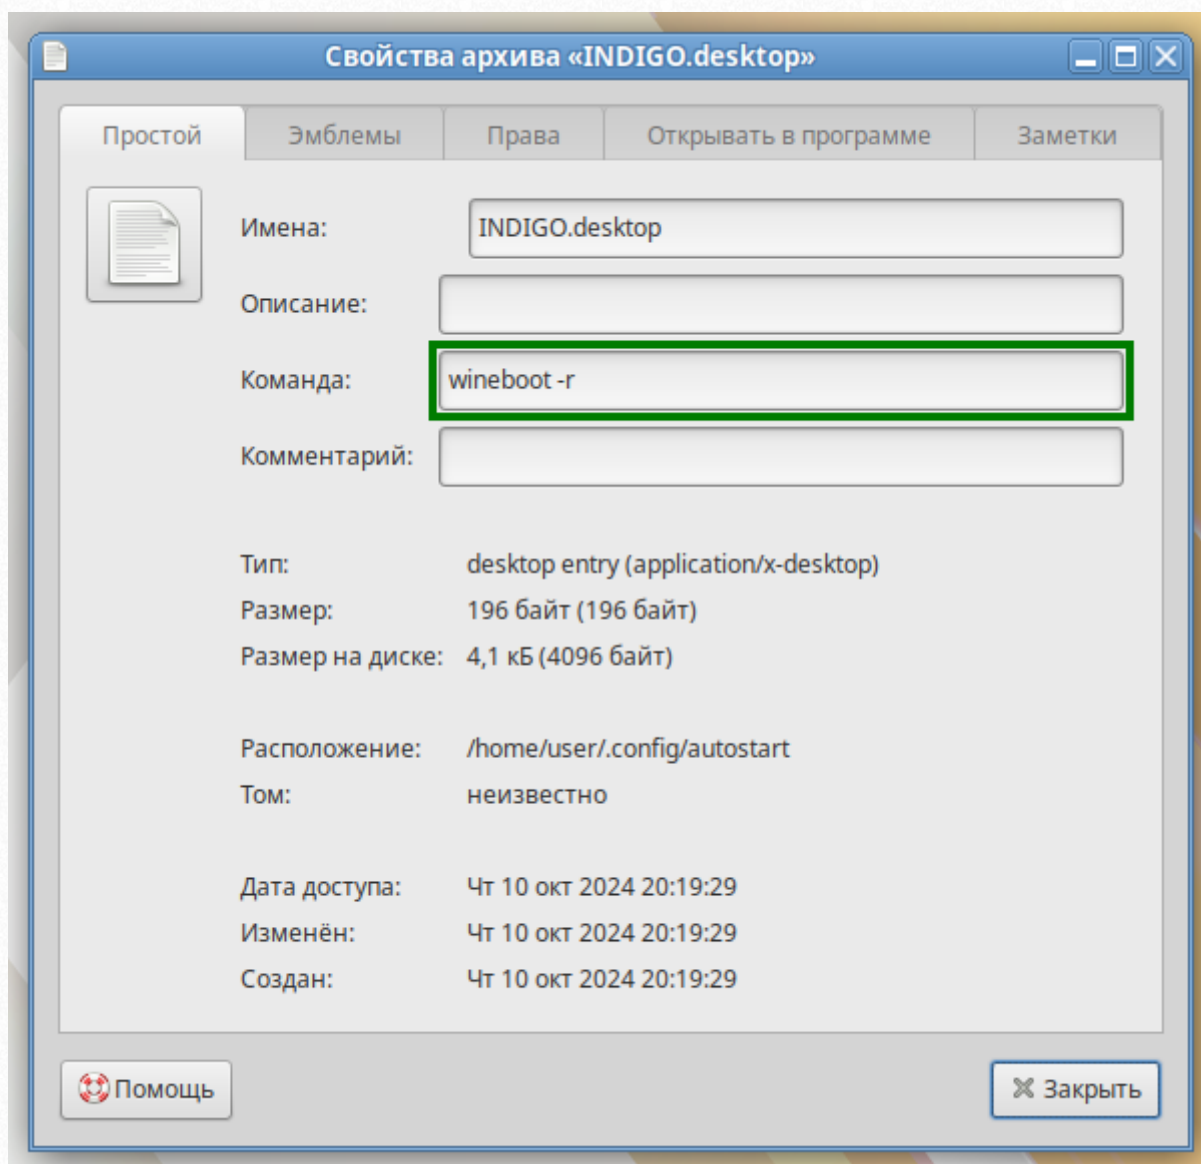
Свойства архива «INDIGO.desktop»

Простой | Эмблемы | Права | Открывать в программе | Заметки

Имена: INDIGO.desktop
Описание:
Команда: wineboot -r
Комментарий:

Тип: desktop entry (application/x-desktop)
Размер: 196 байт (196 байт)
Размер на диске: 4,1 кБ (4096 байт)

Расположение: /home/user/.config/autostart
Том: неизвестно

Дата доступа: Чт 10 окт 2024 20:19:29
Изменён: Чт 10 окт 2024 20:19:29
Создан: Чт 10 окт 2024 20:19:29

Помощь
Закрыть